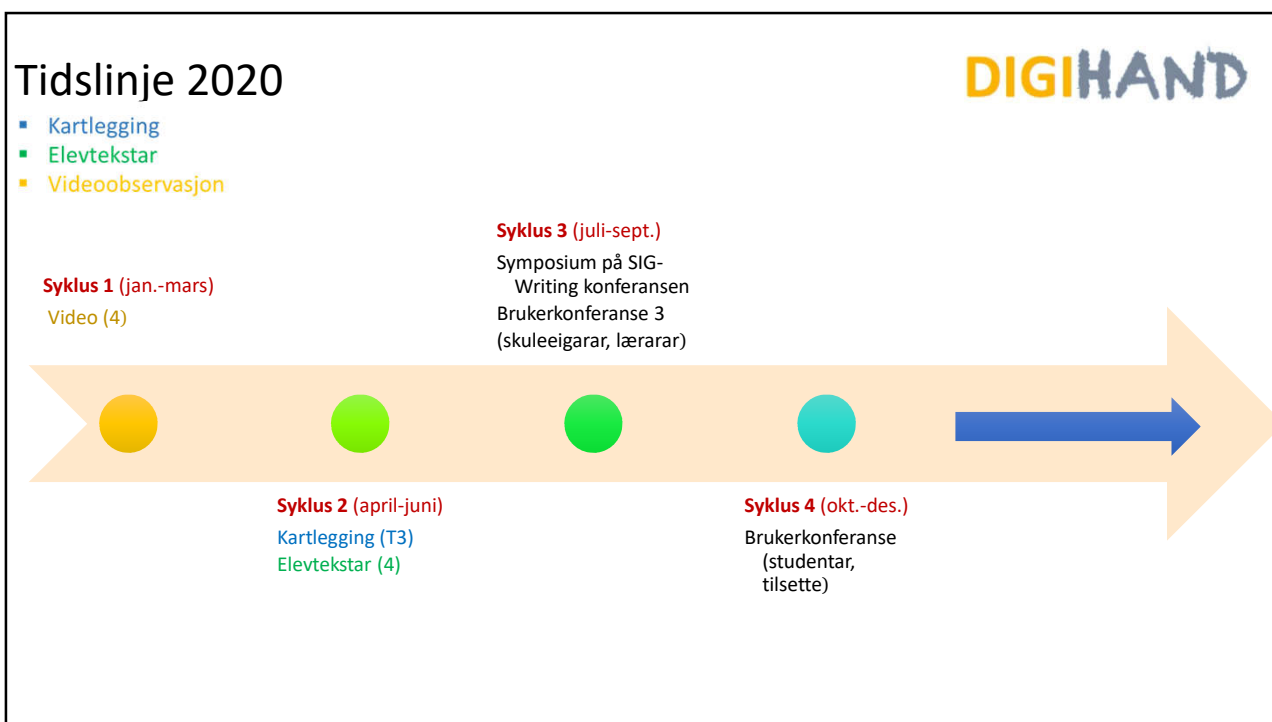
Tidslinje 2020

DIGIHAND

- Kartlegging
- Elevtekstar
- Videoobservasjon

Syklus 3 (juli-sept.)
Symposium på SIG-Writing konferansen
Brukerkonferanse 3 (skuleeigarar, lærarar)

Syklus 1 (jan.-mars)
Video (4)

Syklus 2 (april-juni)
Kartlegging (T3)
Elevtekstar (4)

Syklus 4 (okt.-des.)
Brukerkonferanse (studentar, tilsette)